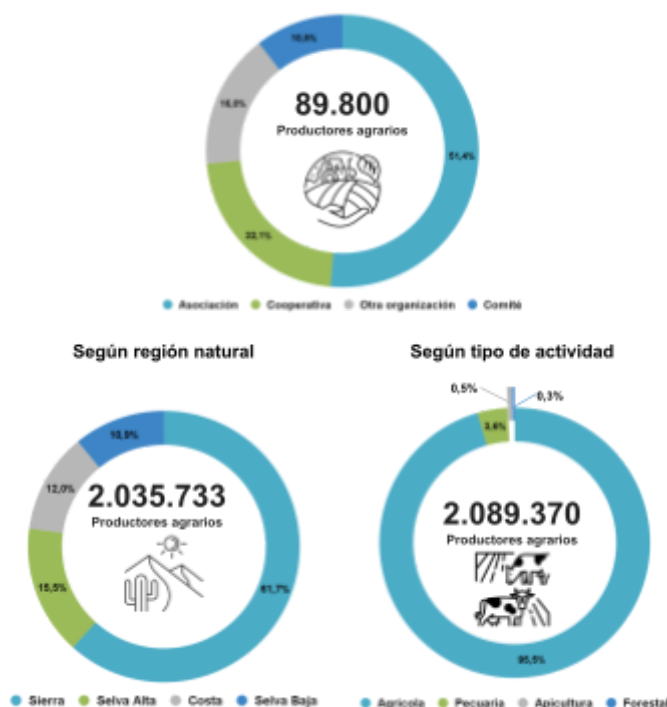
10,6%

16,0%

89.800
Productores agrarios

51,4%

22,1%

Asociación Cooperativa Otra organización Comité

Según región natural

10,9%

12,0%

2.035.733
Productores agrarios

15,5%

61,7%

Sierra Selva Alta Costa Selva Baja

Según tipo de actividad

0,5%

0,3%

3,6%

2.089.370
Productores agrarios

95,5%

Agrícola Pecuaria Apicultura Forestal